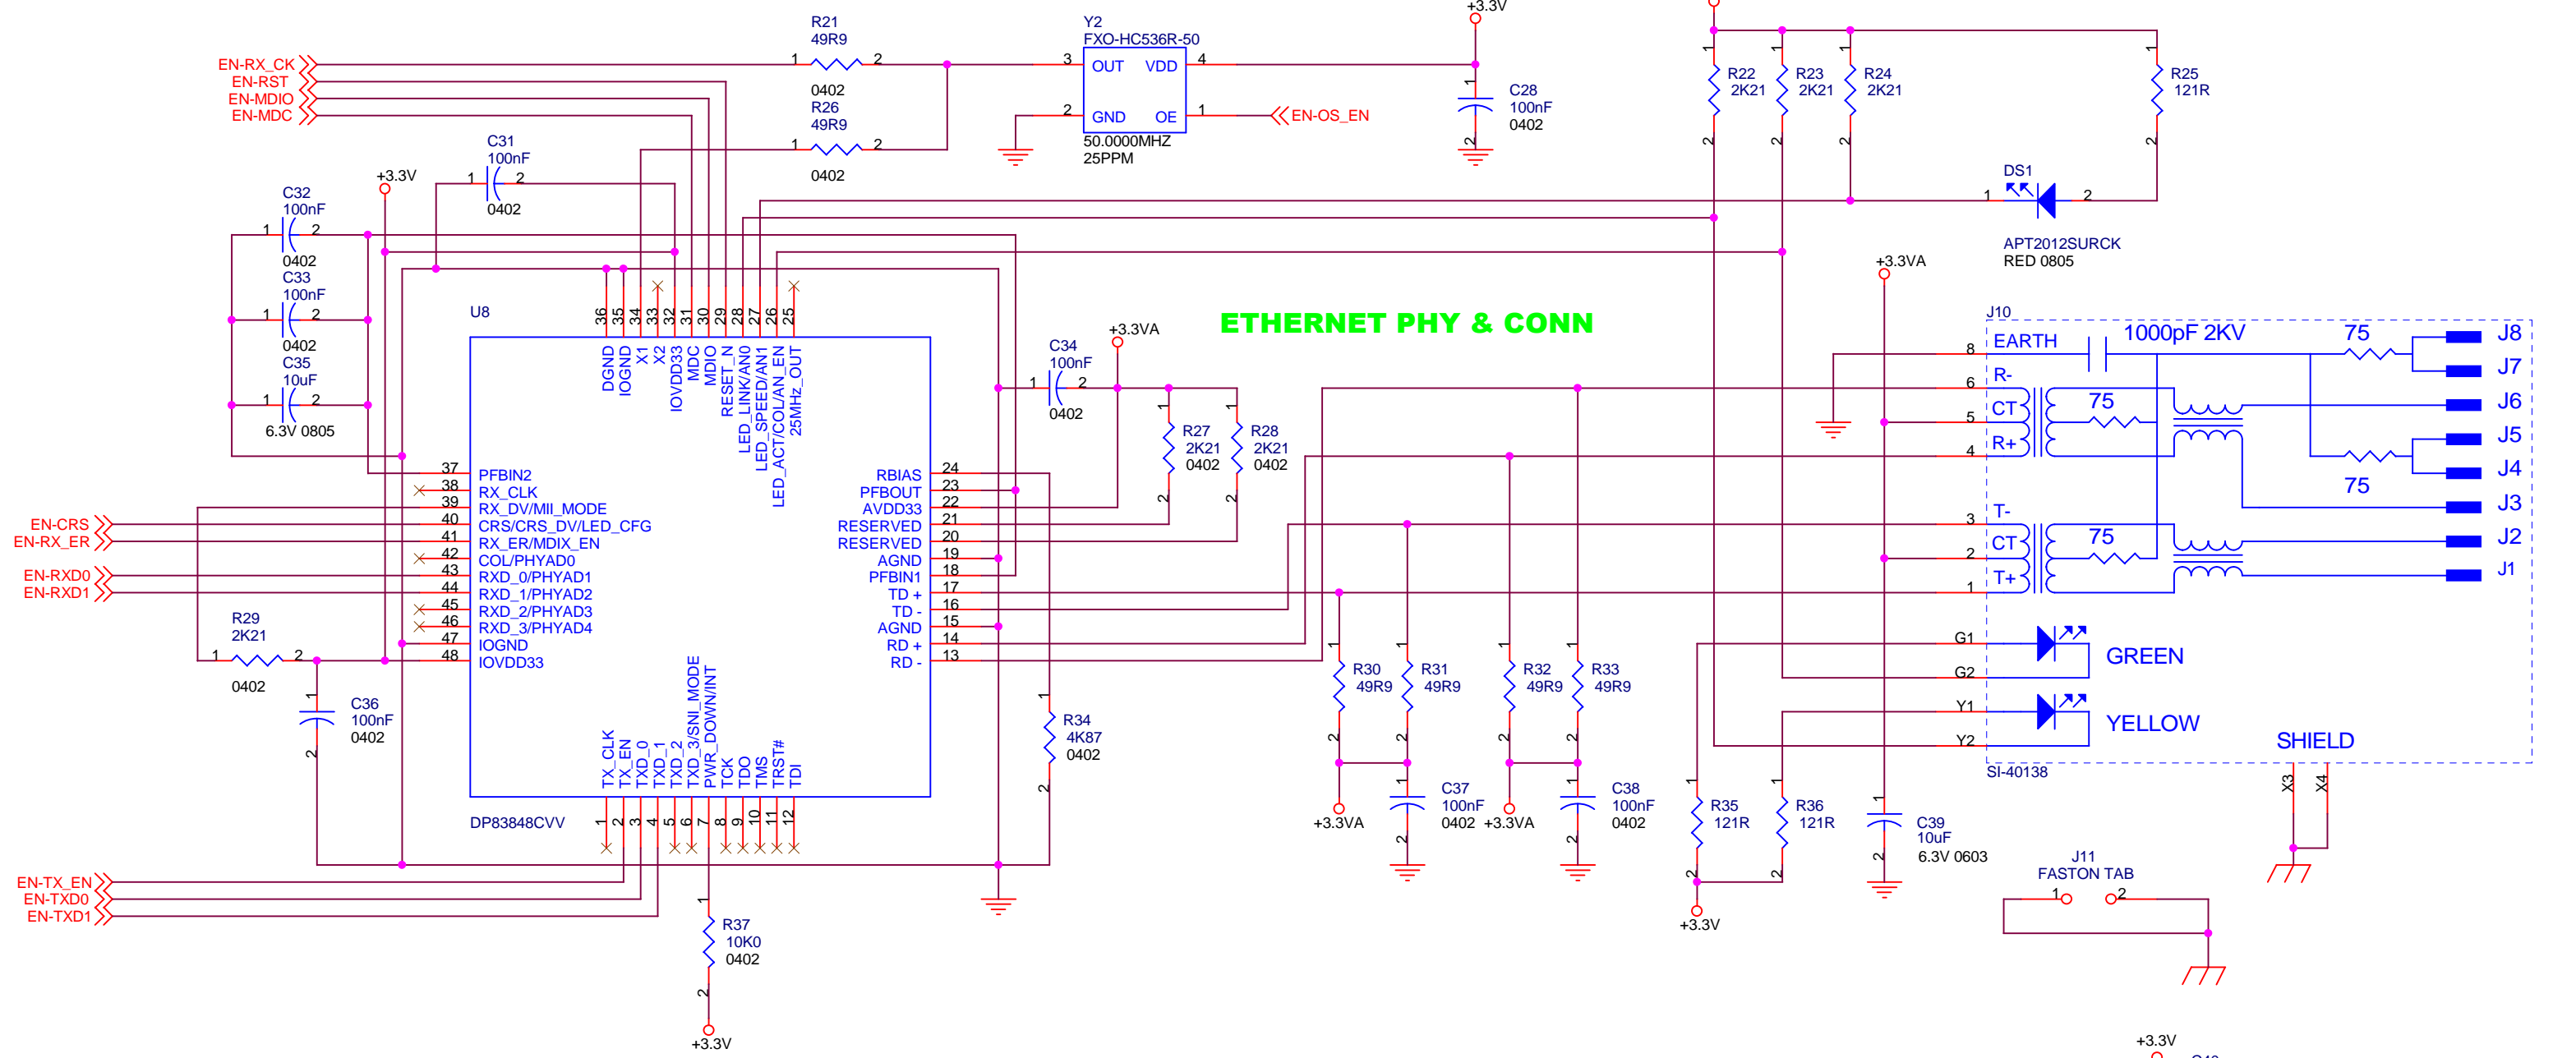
ETHERNET PHY & CONN

EN-RX_CK
EN-RST
EN-MDIO
EN-MDC

R21
49R9
1 2
0402
R26
49R9
1 2
0402

Y2
FXO-HC536R-50
3 OUT VDD 4
2 GND OE 1
50.0000MHZ
25PPM

EN-OS_EN

+3.3V
C28
100nF
0402

C31
100nF
1 2
0402

+3.3V

C32
100nF
1 2
0402
C33
100nF
1 2
0402
C35
10uF
1 2
6.3V 0805

U8
DP83848CVV

36 DGND
35 IOGND
34 X1
33 X2
32 IOVDD33
31 MDC
30 MDIO
29 RESET_N
28 LED_LINK/AN0
27 LED_SPEED/AN1
26 LED_ACT/COL/AN_EN
25 25MHz_OUT

37 PFBIN2
38 RX_CLK
39 RX_DV/MII_MODE
40 CRS/CRS_DV/LED_CFG
41 RX_ER/MDIX_EN
42 COL/PHYAD0
43 RXD_0/PHYAD1
44 RXD_1/PHYAD2
45 RXD_2/PHYAD3
46 RXD_3/PHYAD4
47 IOGND
48 IOVDD33

RBIAS 24
PFBOUT 23
AVDD33 22
RESERVED 21
RESERVED 20
AGND 19
PFBIN1 18
TD + 17
TD - 16
AGND 15
RD + 14
RD - 13

1 TX_CLK
2 TX_EN
3 TXD_0
4 TXD_1
5 TXD_2
6 TXD_3/SNI_MODE
7 PWR_DOWN/INT
8 TCK
9 TDO
10 TMS
11 TRST#
12 TDI

EN-CRS
EN-RX_ER
EN-RXD0
EN-RXD1

R29
2K21
1 2
0402

C36
100nF
0402

EN-TX_EN
EN-TXD0
EN-TXD1

R37
10K0
0402
+3.3V

C34
100nF
1 2
0402
+3.3VA

R27
2K21
0402
R28
2K21
0402

R34
4K87
0402

R22
2K21
R23
2K21
R24
2K21
R25
121R

DS1
1 2
APT2012SURCK
RED 0805

+3.3VA

J10
8 EARTH
1000pF 2KV
75
6 R-
5 CT
4 R+
75
75
3 T-
2 CT
1 T+
75
J8
J7
J6
J5
J4
J3
J2
J1
G1
G2
GREEN
Y1
Y2
YELLOW
SHIELD
SI-40138
X3
X4

R30
49R9
R31
49R9
R32
49R9
R33
49R9
+3.3VA
C37
100nF
0402
+3.3VA
C38
100nF
0402

R35
121R
R36
121R
+3.3V

C39
10uF
6.3V 0603

J11
FASTON TAB
1 2

+3.3V